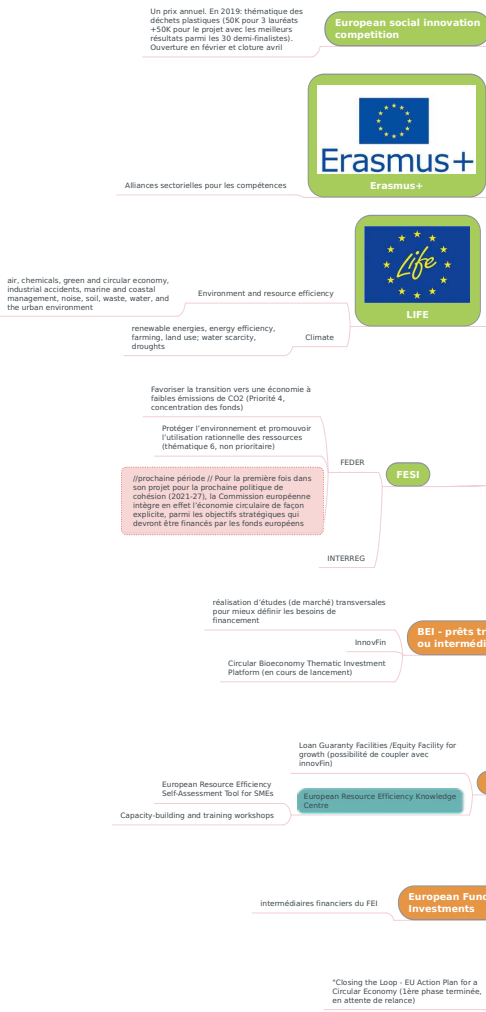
Un prix annuel. En 2019: thématique des déchets plastiques (50K pour 3 lauréats +50K pour le projet avec les meilleurs résultats parmi les 30 demi-finalistes). Ouverture en février et cloture avril

European social innovation competition

Erasmus+

Alliances sectorielles pour les compétences

Erasmus+

Life

air, chemicals, green and circular economy, industrial accidents, marine and coastal management, noise, soil, waste, water, and the urban environment

Environment and resource efficiency

renewable energies, energy efficiency, farming, land use; water scarcity, droughts

Climate

LIFE

Favoriser la transition vers une économie à faibles émissions de CO2 (Priorité 4, concentration des fonds)

Protéger l'environnement et promouvoir l'utilisation rationnelle des ressources (thématique 6, non prioritaire)

FEDER

//prochaine période // Pour la première fois dans son projet pour la prochaine politique de cohésion (2021-27), la Commission européenne intègre en effet l'économie circulaire de façon explicite, parmi les objectifs stratégiques qui devront être financés par les fonds européens

FESI

INTERREG

réalisation d'études (de marché) transversales pour mieux définir les besoins de financement

InnovFin

BEI - prêts tr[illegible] ou interméd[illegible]

Circular Bioeconomy Thematic Investment Platform (en cours de lancement)

Loan Guaranty Facilities /Equity Facility for growth (possibilité de coupler avec innovFin)

European Resource Efficiency Self-Assessment Tool for SMEs

European Resource Efficiency Knowledge Centre

Capacity-building and training workshops

intermédiaires financiers du FEI

European Fun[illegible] Investments

"Closing the Loop - EU Action Plan for a Circular Economy (1ère phase terminée, en attente de relance)